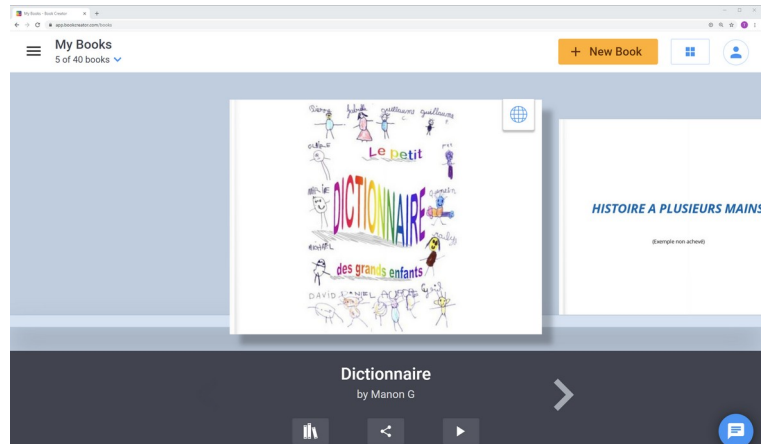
My Books - Book Creator
app.bookcreator.com/books

My Books
5 of 40 books

+ New Book

Le petit
DICTIONNAIRE
des grands enfants

HISTOIRE A PLUSIEURS MAINS
(Exemple non achevé)

Dictionnaire
by Manon G